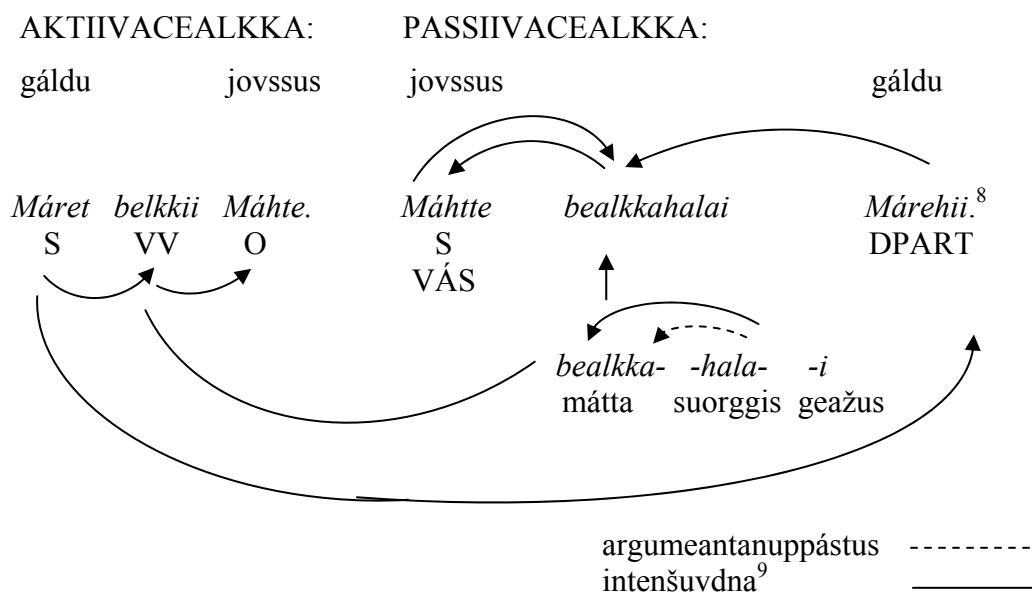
AKTIIVACEALKKA: PASSIIVACEALKKA:

gáldu jovssus jovssus gáldu

*Máret belkkii Máhte.* *Máhtte bealkkahalai Márehii.*$^8$
S VV O S DPART
VÁS

*bealkka- -hala- -i*
mátta suorggis geažus

argumeantanuppástus
intenšuvdna$^9$